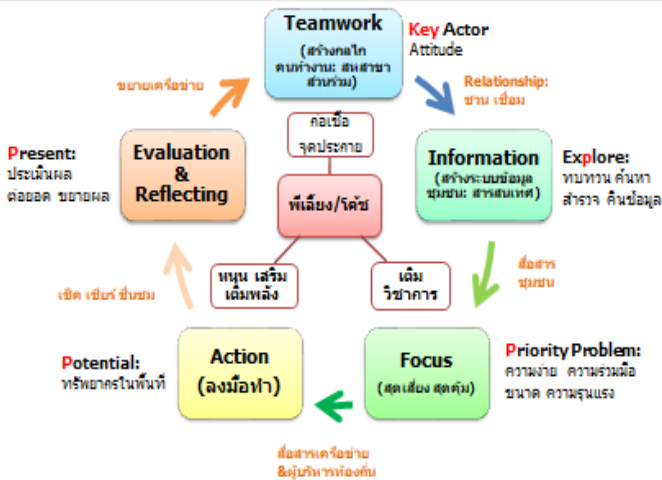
Teamwork
(สร้างกลไก คนทำงาน: สหสาขา ส่วนร่วม)

Key Actor
Attitude

Relationship:
ชวน เชื่อม

Information
(สร้างระบบข้อมูล ชุมชน: สารสนเทศ)

Explore:
ทบทวน ค้นหา สำรวจ ค้นข้อมูล

สื่อสาร ชุมชน

Focus
(สุดเสี่ยง สุดคุ้ม)

Priority Problem:
ความง่าย ความร่วมมือ ขนาด ความรุนแรง

สื่อสารเครือข่าย &ผู้บริหารท้องถิ่น

Action
(ลงมือทำ)

Potential:
ทรัพยากรในพื้นที่

เชิด เชียร์ ชื่นชม

Evaluation & Reflecting

Present:
ประเมินผล ต่อยอด ขยายผล

ขยายเครือข่าย

คอเชื่อ จุดประกาย

พี่เลี้ยง/โค้ช

หนุน เสริม เติมพลัง

เติม วิชาการ